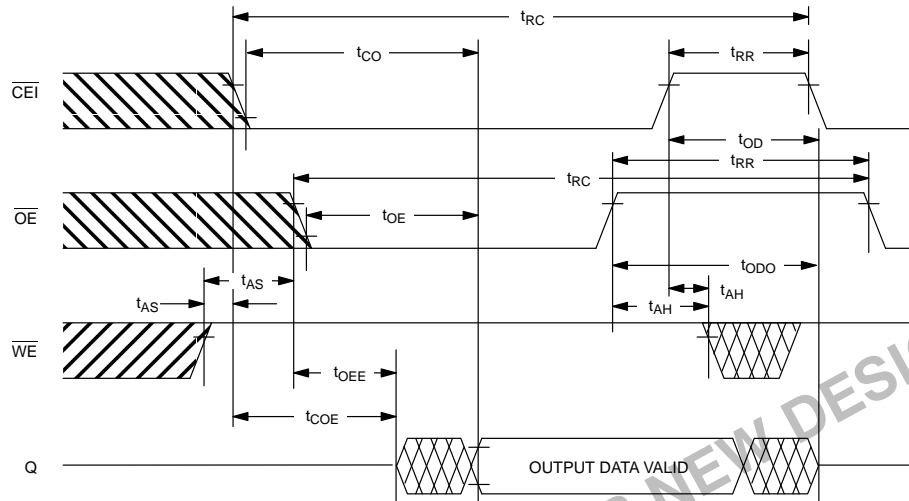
$t_{RC}$

$t_{CO}$

$t_{RR}$

$\overline{CEI}$

$t_{OD}$

$t_{RR}$

$t_{RC}$

$\overline{OE}$

$t_{OE}$

$t_{ODO}$

$t_{AS}$

$t_{AS}$

$t_{AH}$

$t_{AH}$

$\overline{WE}$

$t_{OEE}$

$t_{COE}$

Q

OUTPUT DATA VALID

NEW DESI